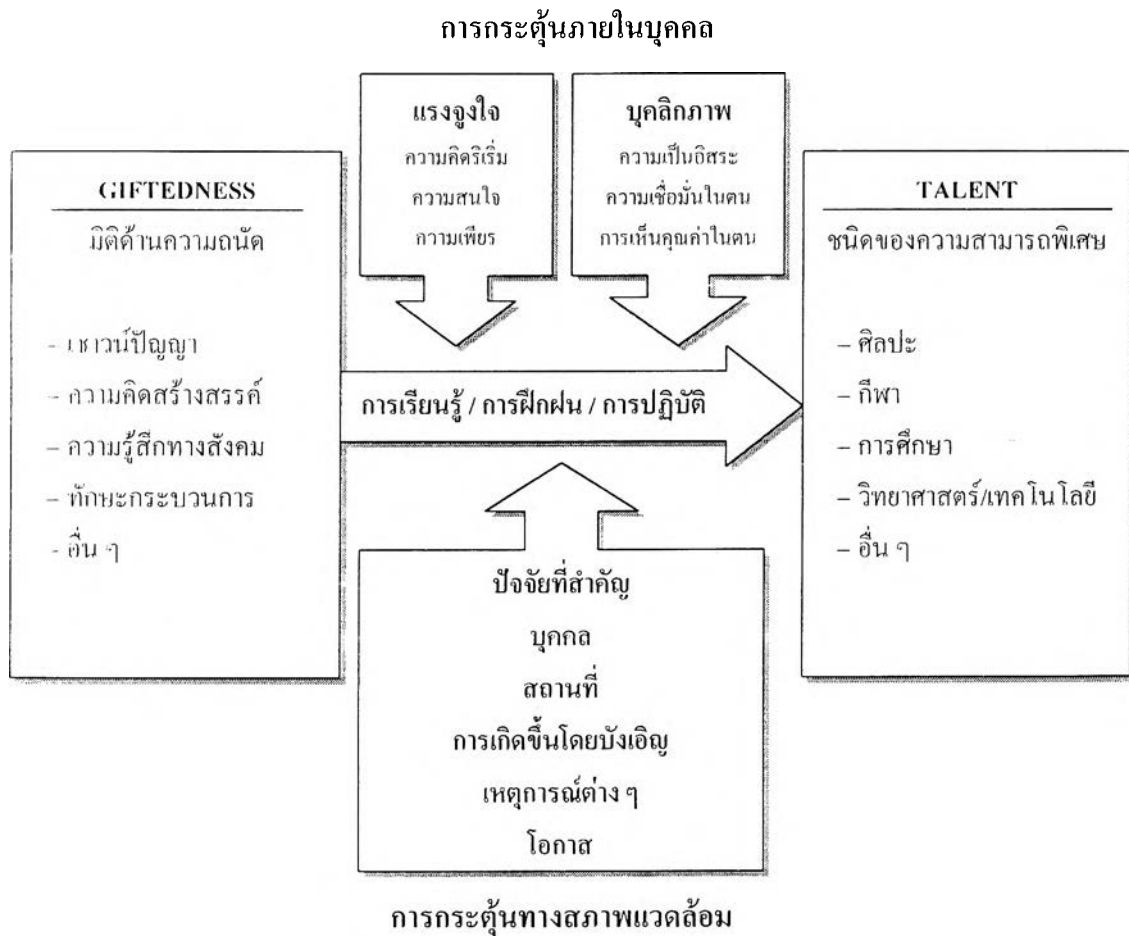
การกระตุ้นภายในบุคคล

แรงจูงใจ
ความคิดริเริ่ม
ความสนใจ
ความเพียร

บุคลิกภาพ
ความเป็นอิสระ
ความเชื่อมั่นในตน
การเห็นคุณค่าในตน

GIFTEDNESS
มิติด้านความถนัด

- เชาวน์ปัญญา
- ความคิดสร้างสรรค์
- ความรู้สึกทางสังคม
- ทักษะกระบวนการ
- อื่น ๆ

การเรียนรู้ / การฝึกฝน / การปฏิบัติ

TALENT
ชนิดของความสามารถพิเศษ

– ศิลปะ
– กีฬา
– การศึกษา
– วิทยาศาสตร์/เทคโนโลยี
– อื่น ๆ

ปัจจัยที่สำคัญ
บุคคล
สถานที่
การเกิดขึ้นโดยบังเอิญ
เหตุการณ์ต่าง ๆ
โอกาส

การกระตุ้นทางสภาพแวดล้อม